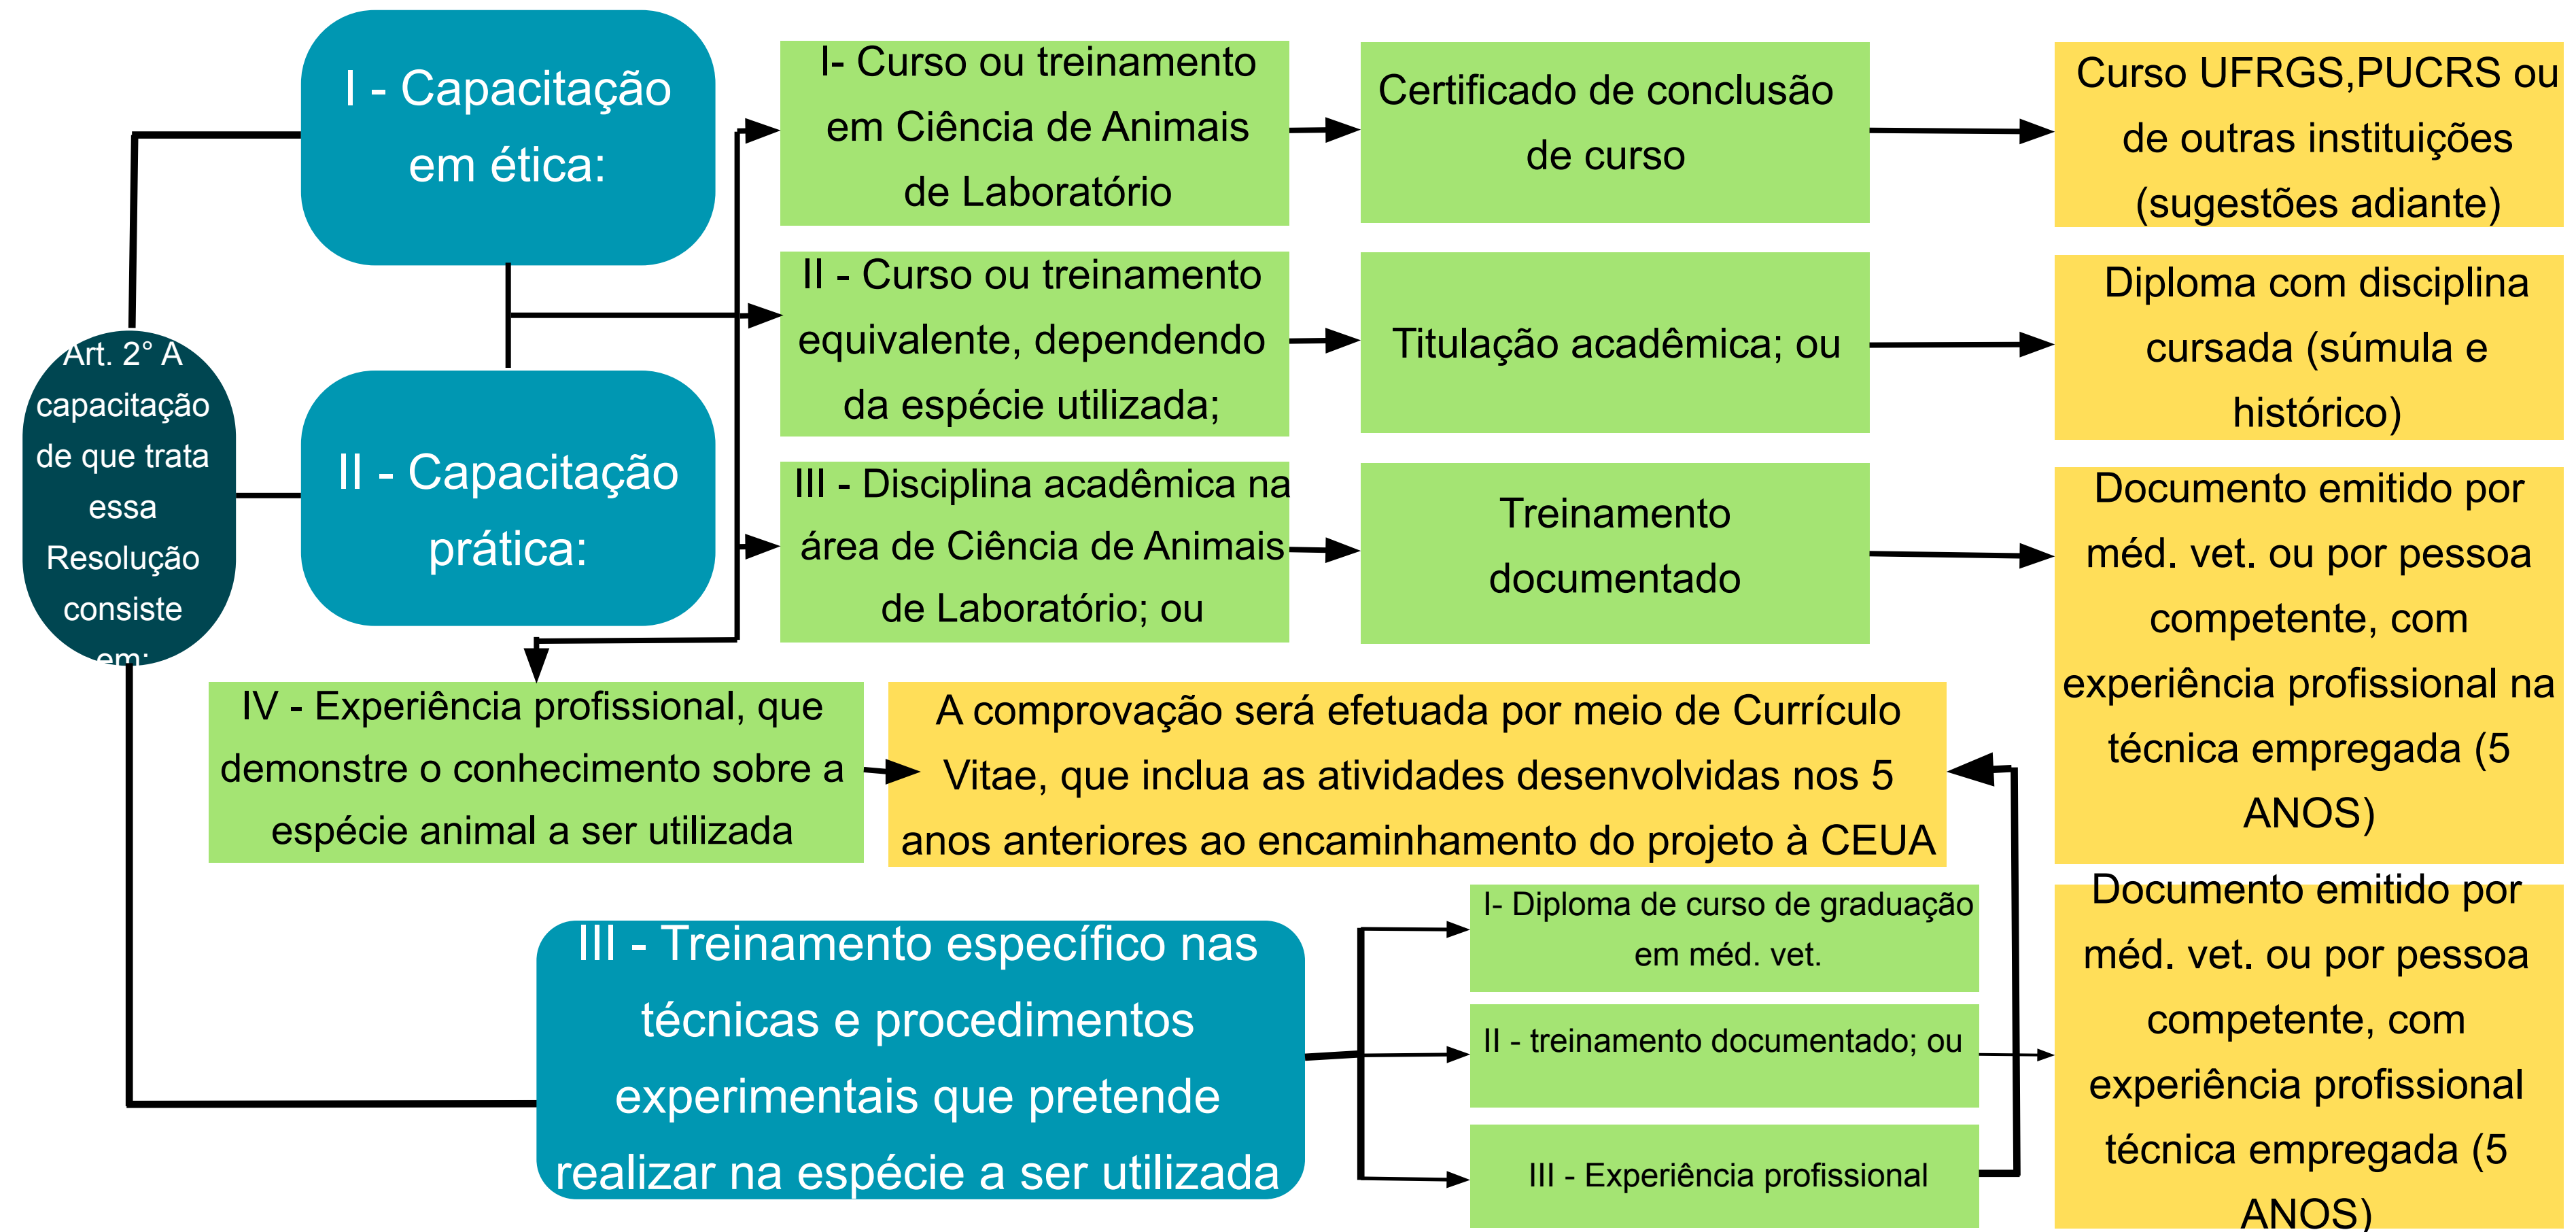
Art. 2° A capacitação de que trata essa Resolução consiste em:

I - Capacitação em ética:

II - Capacitação prática:

I- Curso ou treinamento em Ciência de Animais de Laboratório

II - Curso ou treinamento equivalente, dependendo da espécie utilizada;

III - Disciplina acadêmica na área de Ciência de Animais de Laboratório; ou

Certificado de conclusão de curso

Titulação acadêmica; ou

Treinamento documentado

Curso UFRGS,PUCRS ou de outras instituições (sugestões adiante)

Diploma com disciplina cursada (súmula e histórico)

Documento emitido por méd. vet. ou por pessoa competente, com experiência profissional na técnica empregada (5 ANOS)

IV - Experiência profissional, que demonstre o conhecimento sobre a espécie animal a ser utilizada

A comprovação será efetuada por meio de Currículo Vitae, que inclua as atividades desenvolvidas nos 5 anos anteriores ao encaminhamento do projeto à CEUA

III - Treinamento específico nas técnicas e procedimentos experimentais que pretende realizar na espécie a ser utilizada

I- Diploma de curso de graduação em méd. vet.

II - treinamento documentado; ou

III - Experiência profissional

Documento emitido por méd. vet. ou por pessoa competente, com experiência profissional técnica empregada (5 ANOS)